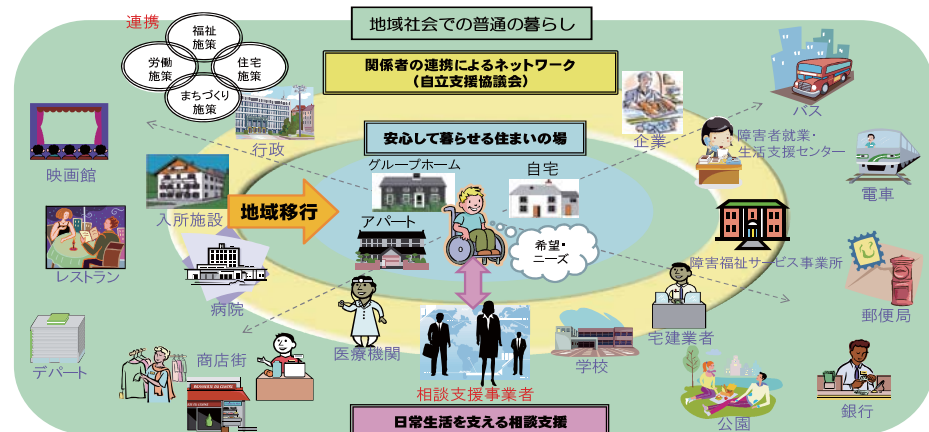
地域社会での普通の暮らし

連携

福祉施策

労働施策

住宅施策

まちづくり施策

関係者の連携によるネットワーク
（自立支援協議会）

安心して暮らせる住まいの場

映画館

行政

企業

バス

障害者就業・生活支援センター

電車

グループホーム

自宅

入所施設

地域移行

アパート

希望・ニーズ

レストラン

障害福祉サービス事業所

病院

郵便局

医療機関

宅建業者

デパート

商店街

学校

相談支援事業者

公園

銀行

日常生活を支える相談支援